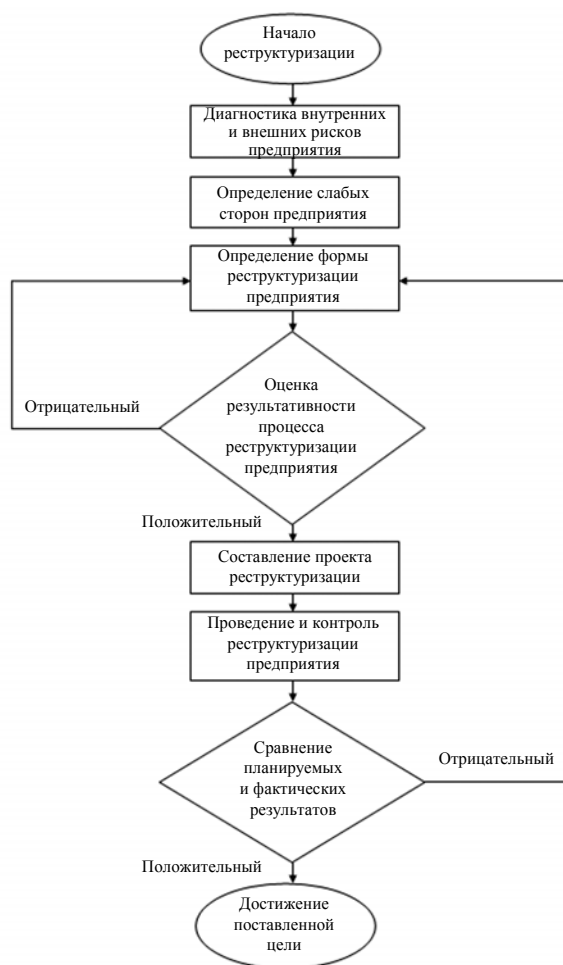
Начало реструктуризации

Диагностика внутренних и внешних рисков предприятия

Определение слабых сторон предприятия

Определение формы реструктуризации предприятия

Отрицательный

Оценка результативности процесса реструктуризации предприятия

Положительный

Составление проекта реструктуризации

Проведение и контроль реструктуризации предприятия

Сравнение планируемых и фактических результатов

Отрицательный

Положительный

Достижение поставленной цели